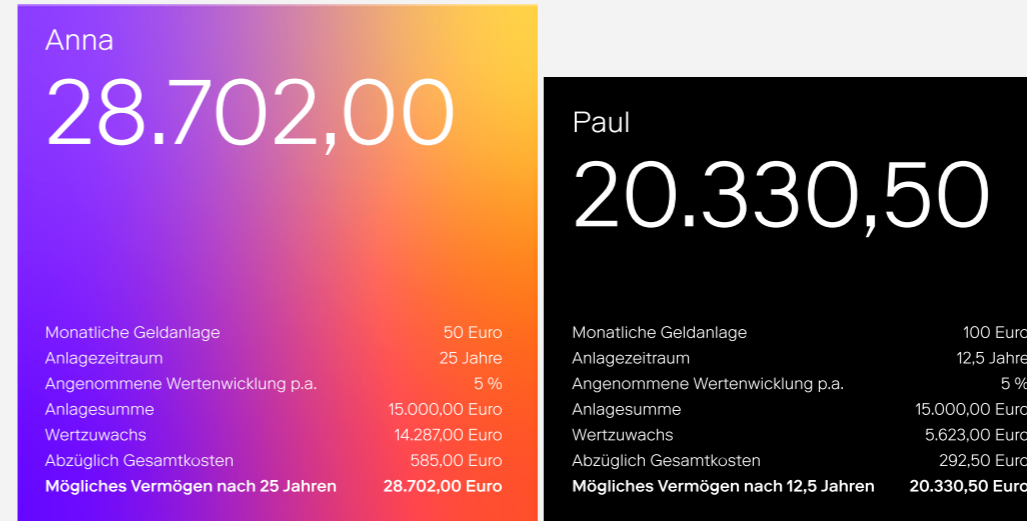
Anna

28.702,00

| | |
|---|---|
| Monatliche Geldanlage | 50 Euro |
| Anlagezeitraum | 25 Jahre |
| Angenommene Wertentwicklung p.a. | 5 % |
| Anlagesumme | 15.000,00 Euro |
| Wertzuwachs | 14.287,00 Euro |
| Abzüglich Gesamtkosten | 585,00 Euro |
| **Mögliches Vermögen nach 25 Jahren** | **28.702,00 Euro** |

Paul

20.330,50

| | |
|---|---|
| Monatliche Geldanlage | 100 Euro |
| Anlagezeitraum | 12,5 Jahre |
| Angenommene Wertentwicklung p.a. | 5 % |
| Anlagesumme | 15.000,00 Euro |
| Wertzuwachs | 5.623,00 Euro |
| Abzüglich Gesamtkosten | 292,50 Euro |
| **Mögliches Vermögen nach 12,5 Jahren** | **20.330,50 Euro** |